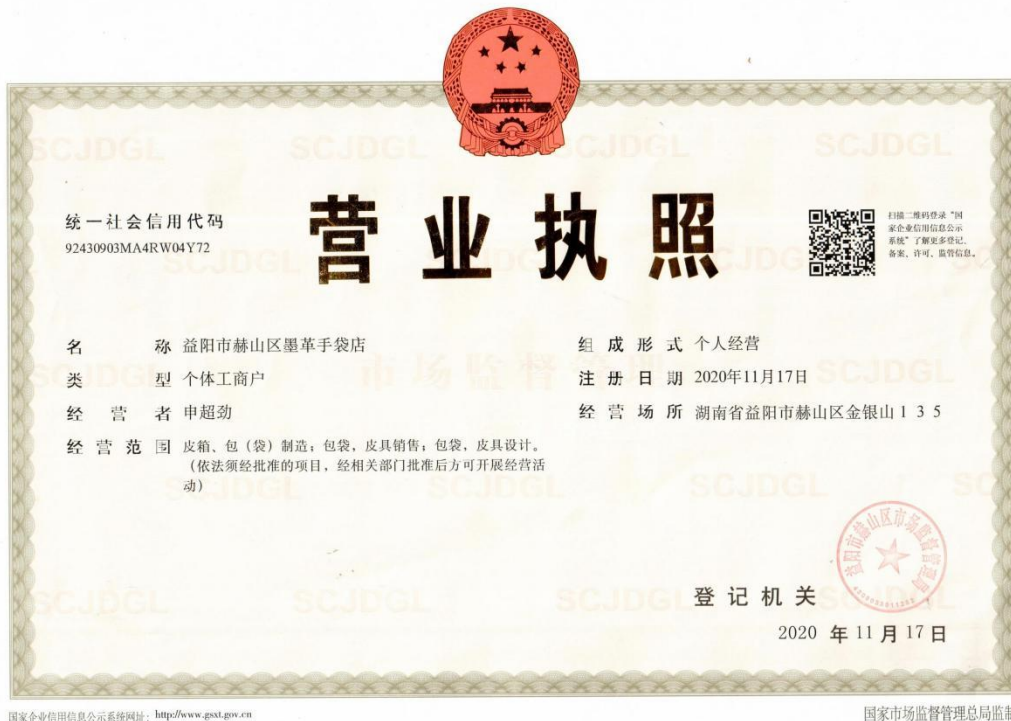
SCJDGL SCJDGL SCJDGL SCJDGL

统一社会信用代码
92430903MA4RW04Y72

营业执照

扫描二维码登录"国家企业信用信息公示系统"了解更多登记、备案、许可、监管信息。

SCJDGL SCJDGL SCJDGL

名　　称 益阳市赫山区墨革手袋店
类　　型 个体工商户
经 营 者 申超劲
经营范围 皮箱、包（袋）制造；包袋，皮具销售；包袋，皮具设计。（依法须经批准的项目，经相关部门批准后方可开展经营活动）

组成形式 个人经营
注册日期 2020年11月17日
经营场所 湖南省益阳市赫山区金银山１３５

市场监督管理

SCJDGL SCJDGL SCJDGL SCJDGL SCJDGL SCJDGL SCJDGL SCJDGL

益阳市赫山区市场监督管理局

登记机关
2020 年 11 月 17 日

国家企业信用信息公示系统网址：http://www.gsxt.gov.cn
国家市场监督管理总局监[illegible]